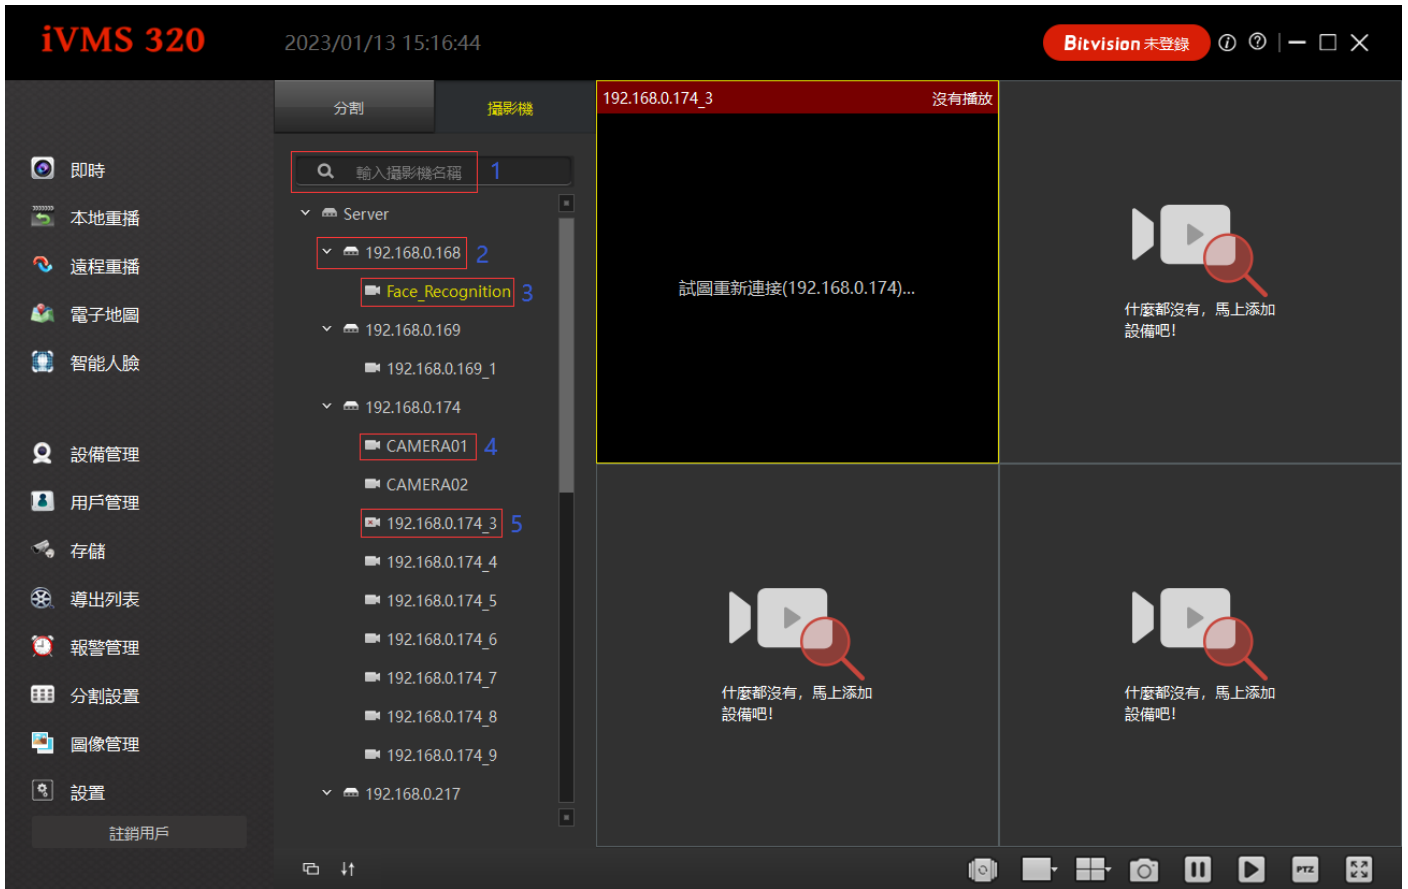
iVMS 320 2023/01/13 15:16:44

Bitvision 未登錄

即時
本地重播
遠程重播
電子地圖
智能人臉
設備管理
用戶管理
存儲
導出列表
報警管理
分割設置
圖像管理
設置
註銷用戶

分割
攝影機

輸入攝影機名稱 1
Server
192.168.0.168 2
Face_Recognition 3
192.168.0.169
192.168.0.169_1
192.168.0.174
CAMERA01 4
CAMERA02
192.168.0.174_3 5
192.168.0.174_4
192.168.0.174_5
192.168.0.174_6
192.168.0.174_7
192.168.0.174_8
192.168.0.174_9
192.168.0.217

192.168.0.174_3 沒有播放
試圖重新連接(192.168.0.174)...

什麼都沒有，馬上添加設備吧!

什麼都沒有，馬上添加設備吧!

什麼都沒有，馬上添加設備吧!

PTZ